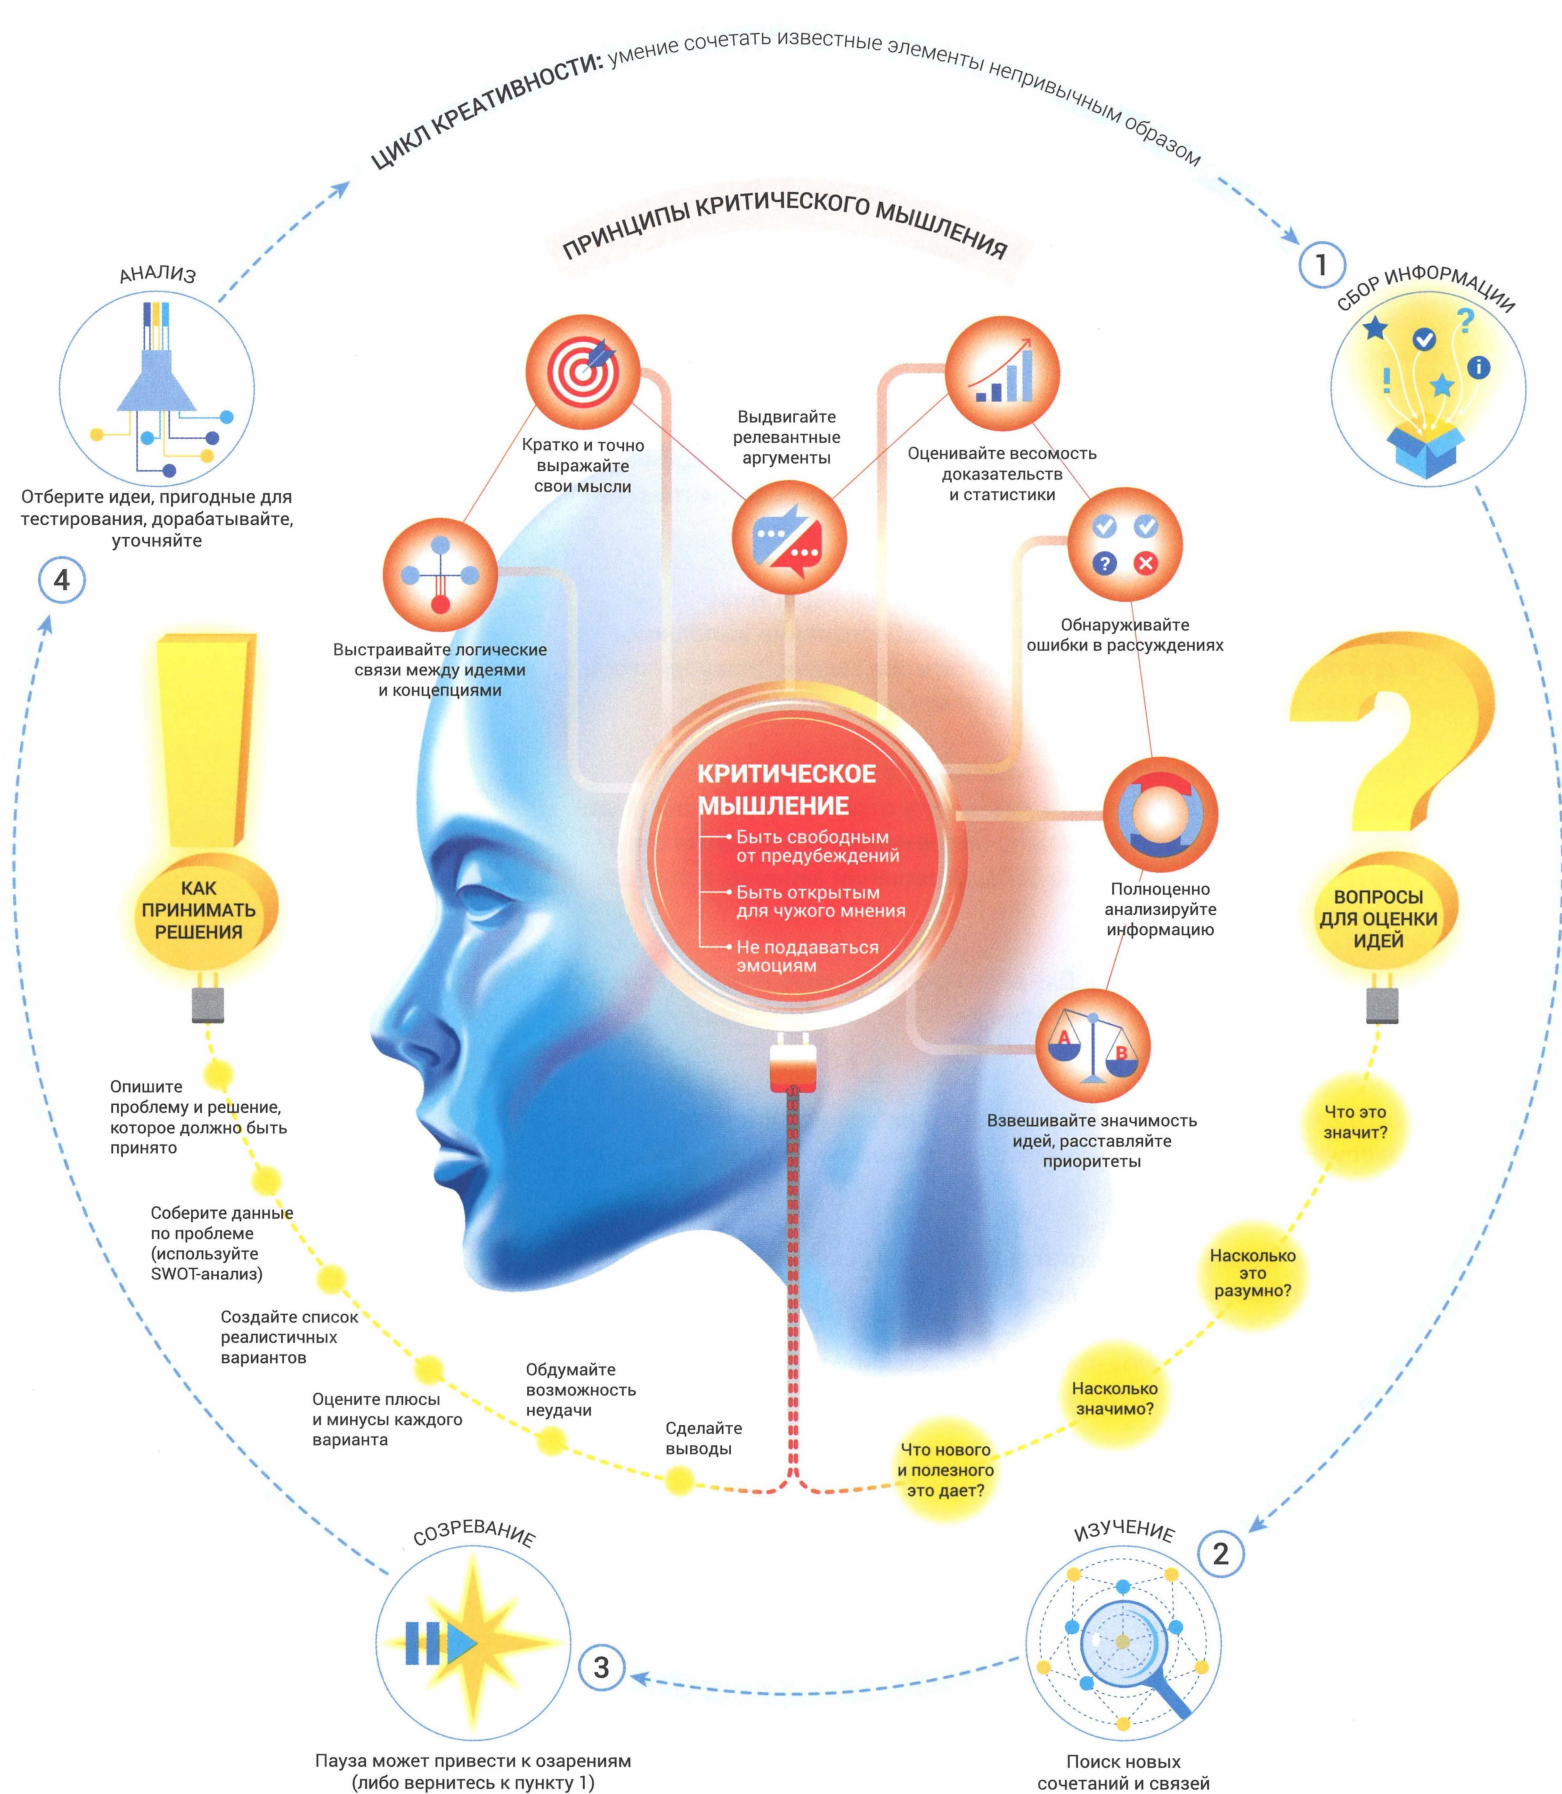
ЦИКЛ КРЕАТИВНОСТИ: умение сочетать известные элементы непривычным образом

ПРИНЦИПЫ КРИТИЧЕСКОГО МЫШЛЕНИЯ

АНАЛИЗ

Отберите идеи, пригодные для тестирования, дорабатывайте, уточняйте

4

1

СБОР ИНФОРМАЦИИ

Кратко и точно выражайте свои мысли

Выдвигайте релевантные аргументы

Оценивайте весомость доказательств и статистики

Выстраивайте логические связи между идеями и концепциями

Обнаруживайте ошибки в рассуждениях

КРИТИЧЕСКОЕ МЫШЛЕНИЕ
Быть свободным от предубеждений
Быть открытым для чужого мнения
Не поддаваться эмоциям

Полноценно анализируйте информацию

Взвешивайте значимость идей, расставляйте приоритеты

КАК ПРИНИМАТЬ РЕШЕНИЯ

ВОПРОСЫ ДЛЯ ОЦЕНКИ ИДЕЙ

Опишите проблему и решение, которое должно быть принято

Соберите данные по проблеме (используйте SWOT-анализ)

Создайте список реалистичных вариантов

Оцените плюсы и минусы каждого варианта

Обдумайте возможность неудачи

Сделайте выводы

Что это значит?

Насколько это разумно?

Насколько значимо?

Что нового и полезного это дает?

СОЗРЕВАНИЕ

3

Пауза может привести к озарениям (либо вернитесь к пункту 1)

ИЗУЧЕНИЕ

2

Поиск новых сочетаний и связей